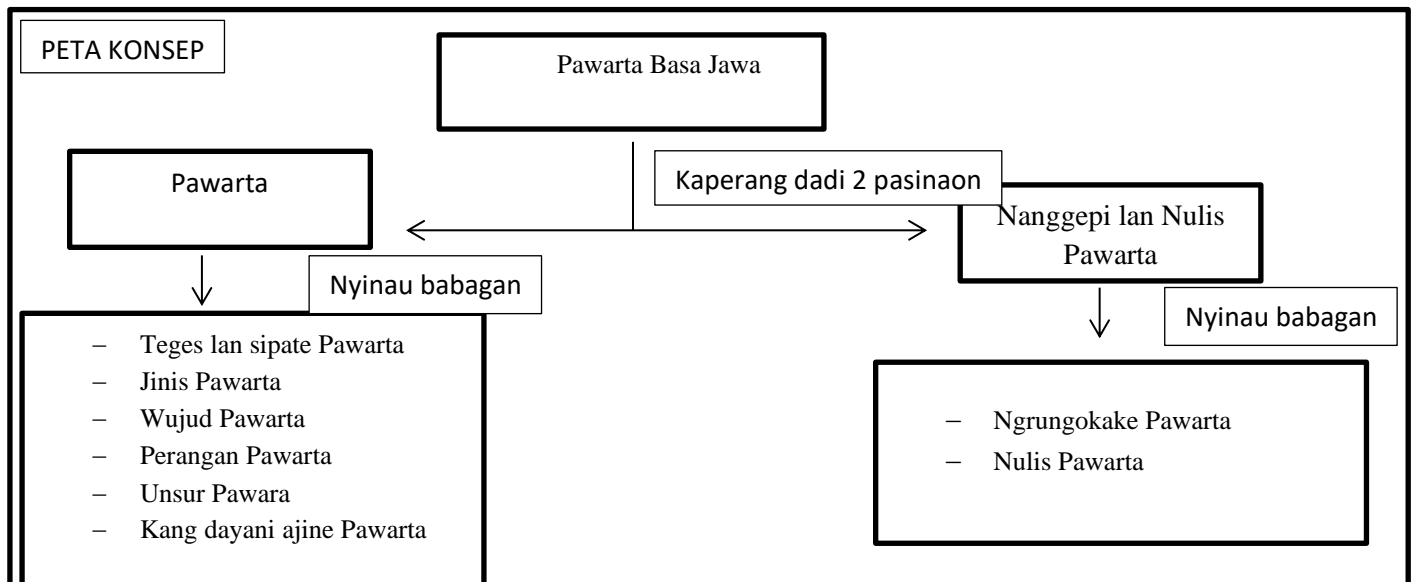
PETA KONSEP

Pawarta Basa Jawa

Kaperang dadi 2 pasinaon

Pawarta

Nyinau babagan

- Teges lan sipate Pawarta
- Jinis Pawarta
- Wujud Pawarta
- Perangan Pawarta
- Unsur Pawara
- Kang dayani ajine Pawarta

Nanggepi lan Nulis Pawarta

Nyinau babagan

- Ngrungokake Pawarta
- Nulis Pawarta